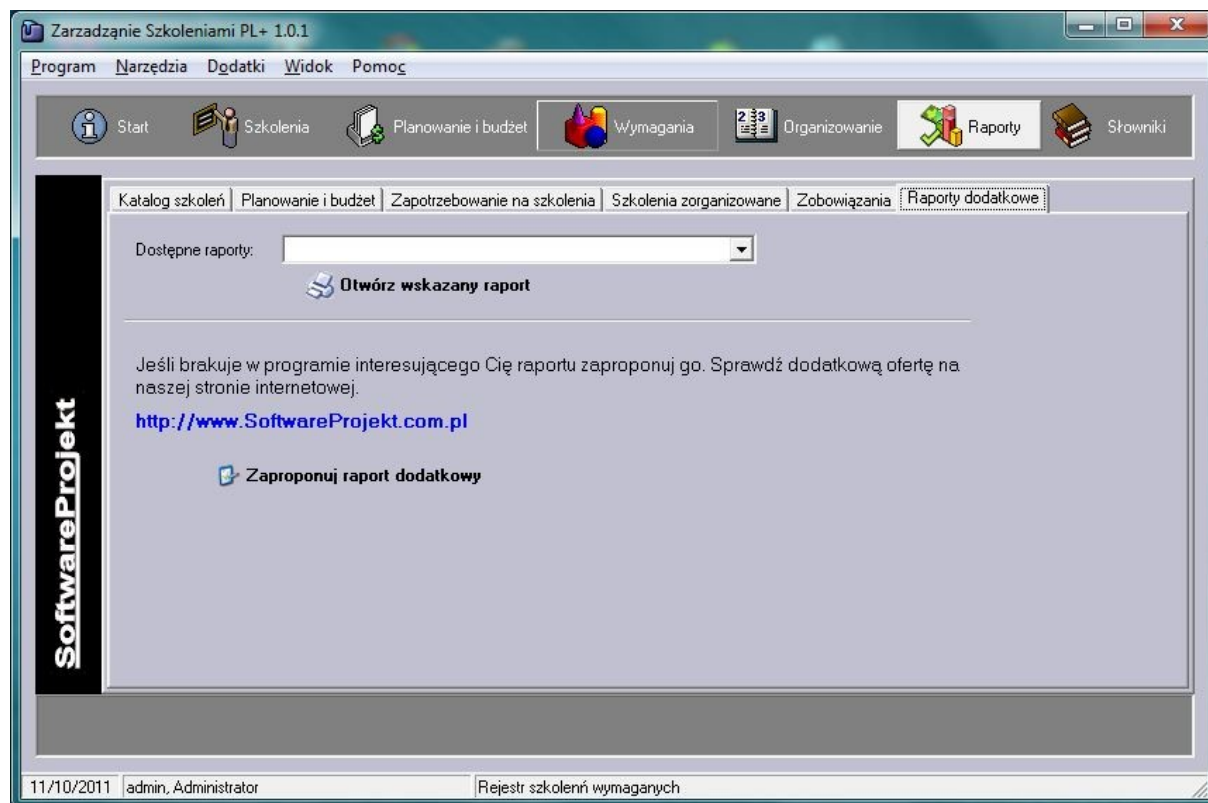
Zarzadzanie Szkoleniami PL+ 1.0.1

Program Narzędzia Dodatki Widok Pomoc

Start Szkolenia Planowanie i budżet Wymagania Organizowanie Raporty Słowniki

Katalog szkoleń | Planowanie i budżet | Zapotrzebowanie na szkolenia | Szkolenia zorganizowane | Zobowiązania | Raporty dodatkowe

Dostępne raporty:

Otwórz wskazany raport

Jeśli brakuje w programie interesującego Cię raportu zaproponuj go. Sprawdź dodatkową ofertę na naszej stronie internetowej.

http://www.SoftwareProjekt.com.pl

Zaproponuj raport dodatkowy

SoftwareProjekt

11/10/2011 | admin, Administrator | Rejestr szkoleń wymaganych